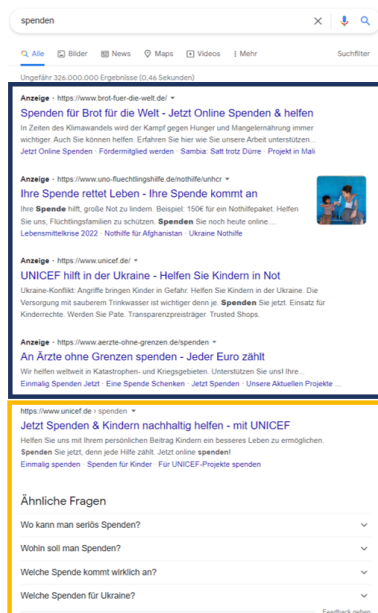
spenden

Alle Bilder News Maps Videos Mehr Suchfilter

Ungefähr 326.000.000 Ergebnisse (0,46 Sekunden)

Anzeige · https://www.brot-fuer-die-welt.de/

Spenden für Brot für die Welt - Jetzt Online Spenden & helfen

In Zeiten des Klimawandels wird der Kampf gegen Hunger und Mangelernährung immer wichtiger. Auch Sie können helfen. Erfahren Sie hier wie Sie unsere Arbeit unterstützen...

Jetzt Online Spenden · Fördermitglied werden · Sambia: Satt trotz Dürre · Projekt in Mali

Anzeige · https://www.uno-fluechtlingshilfe.de/nothilfe/unhcr

Ihre Spende rettet Leben - Ihre Spende kommt an

Ihre Spende hilft, große Not zu lindern. Beispiel: 150€ für ein Nothilfepaket. Helfen Sie uns, Flüchtlingsfamilien zu schützen. Spenden Sie noch heute online...

Lebensmittelkrise 2022 · Nothilfe für Afghanistan · Ukraine Nothilfe

Anzeige · https://www.unicef.de/

UNICEF hilft in der Ukraine - Helfen Sie Kindern in Not

Ukraine-Konflikt: Angriffe bringen Kinder in Gefahr. Helfen Sie Kindern in der Ukraine. Die Versorgung mit sauberem Trinkwasser ist wichtiger denn je. Spenden Sie jetzt. Einsatz für Kinderrechte. Werden Sie Pate. Transparenzpreisträger. Trusted Shops.

Anzeige · https://www.aerzte-ohne-grenzen.de/spenden

An Ärzte ohne Grenzen spenden - Jeder Euro zählt

Wir helfen weltweit in Katastrophen- und Kriegsgebieten. Unterstützen Sie uns! Ihre...

Einmalig Spenden Jetzt · Eine Spende Schenken · Jetzt Spenden · Unsere Aktuellen Projekte ...

https://www.unicef.de › spenden

Jetzt Spenden & Kindern nachhaltig helfen - mit UNICEF

Helfen Sie uns mit Ihrem persönlichen Beitrag Kindern ein besseres Leben zu ermöglichen. Spenden Sie jetzt, denn jede Hilfe zählt. Jetzt online spenden!

Einmalig spenden · Spenden für Kinder · Für UNICEF-Projekte spenden

Ähnliche Fragen

Wo kann man seriös Spenden?

Wohin soll man Spenden?

Welche Spende kommt wirklich an?

Welche Spenden für Ukraine?

Feedback geben